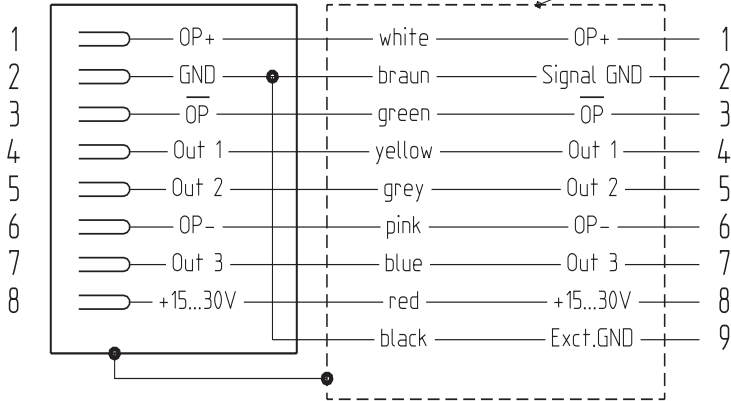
| | | | | |
|---|---|---|---|---|
| 1 | OP+ | white | OP+ | 1 |
| 2 | GND | braun | Signal GND | 2 |
| 3 | $\overline{\text{OP}}$ | green | $\overline{\text{OP}}$ | 3 |
| 4 | Out 1 | yellow | Out 1 | 4 |
| 5 | Out 2 | grey | Out 2 | 5 |
| 6 | OP- | pink | OP- | 6 |
| 7 | Out 3 | blue | Out 3 | 7 |
| 8 | +15...30V | red | +15...30V | 8 |
| | | black | Exct.GND | 9 |